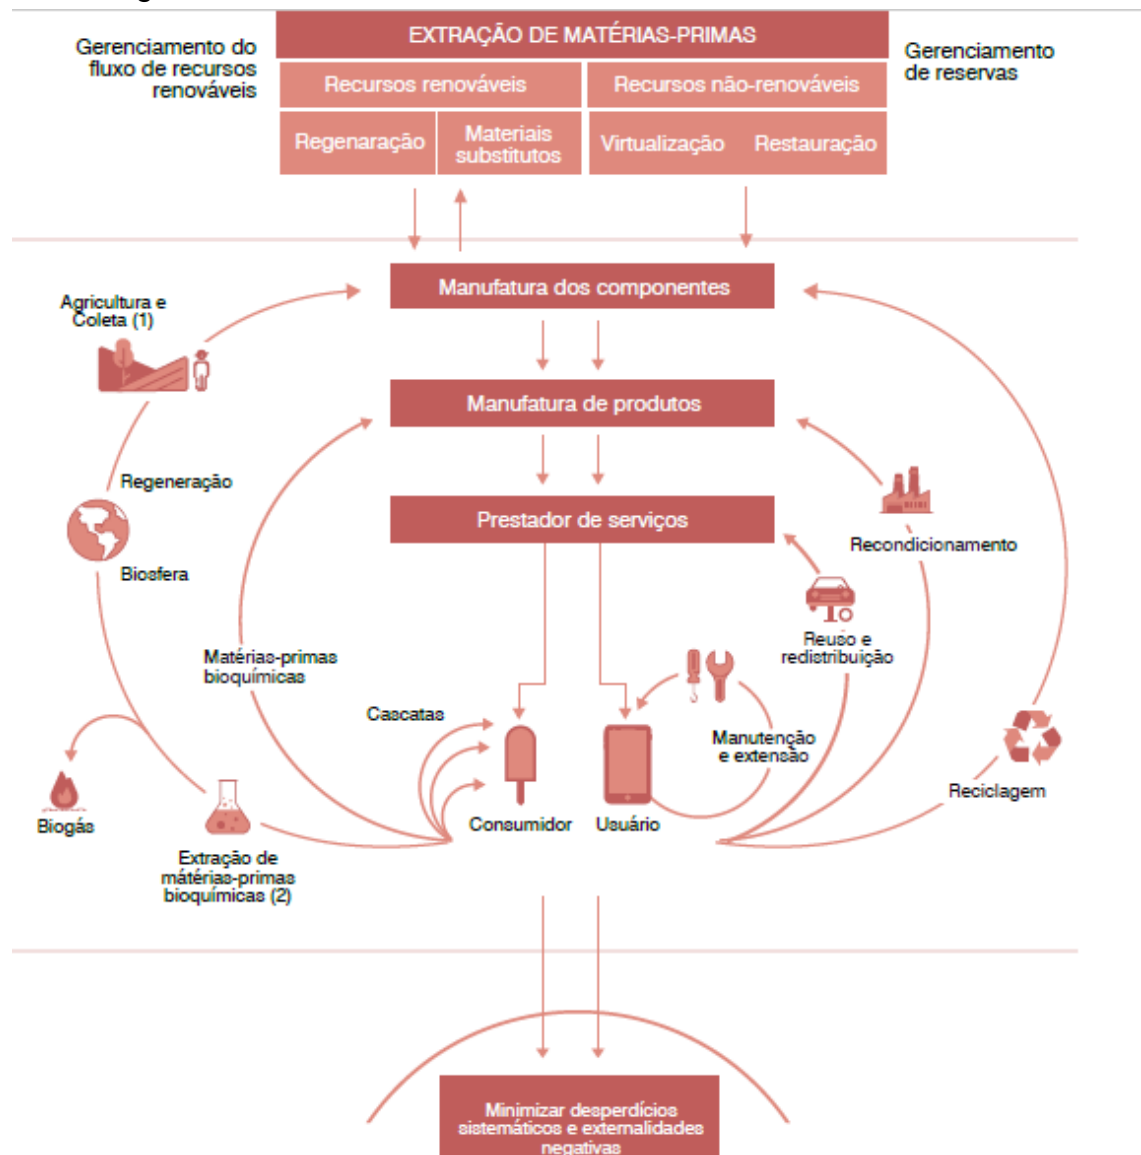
Gerenciamento do fluxo de recursos renováveis

EXTRAÇÃO DE MATÉRIAS-PRIMAS

Gerenciamento de reservas

Recursos renováveis

Recursos não-renováveis

Regenaração

Materiais substitutos

Virtualização

Restauração

Manufatura dos componentes

Agricultura e Coleta (1)

Manufatura de produtos

Regeneração

Prestador de serviços

Recondicionamento

Biosfera

Reuso e redistribuição

Matérias-primas bioquímicas

Cascatas

Manutenção e extensão

Reciclagem

Biogás

Consumidor

Usuário

Extração de matérias-primas bioquímicas (2)

Minimizar desperdícios sistemáticos e externalidades negativas